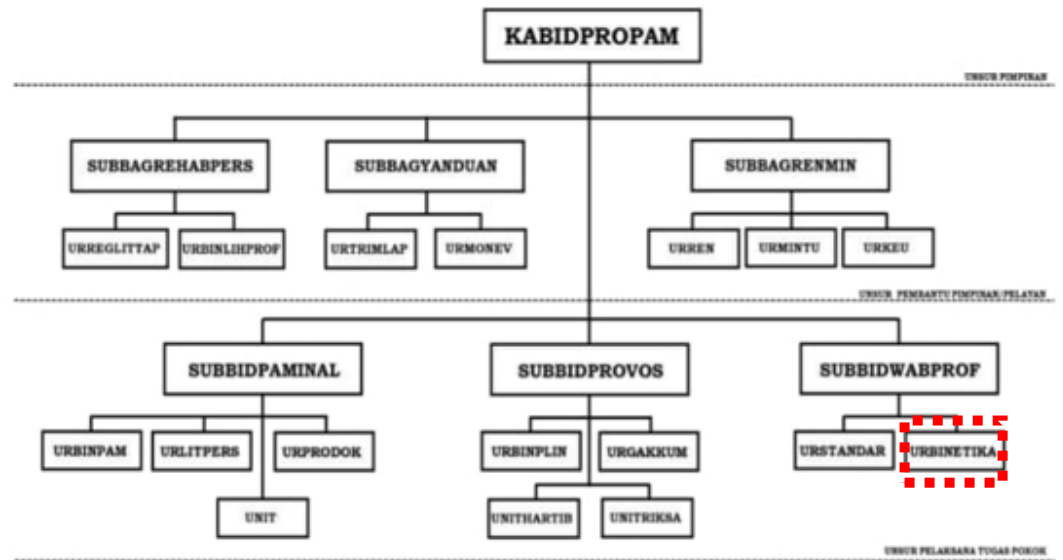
KABIDPROPAM

UNSUR PIMPINAN

SUBBAGREHABPERS

SUBBAGYANDUAN

SUBBAGRENMIN

URREGLITTAP

URBINLIHPROF

URTRIMLAP

URMONEV

URREN

URMINTU

URKEU

UNSUR PEMBANTU PIMPINAN/PELAYAN

SUBBIDPAMINAL

SUBBIDPROVOS

SUBBIDWABPROF

URBINPAM

URLITPERS

URPRODOK

URBINPLIN

URGAKKUM

URSTANDAR

URBINETIKA

UNIT

UNITHARTIB

UNITRIKSA

UNSUR PELAKSANA TUGAS POKOK